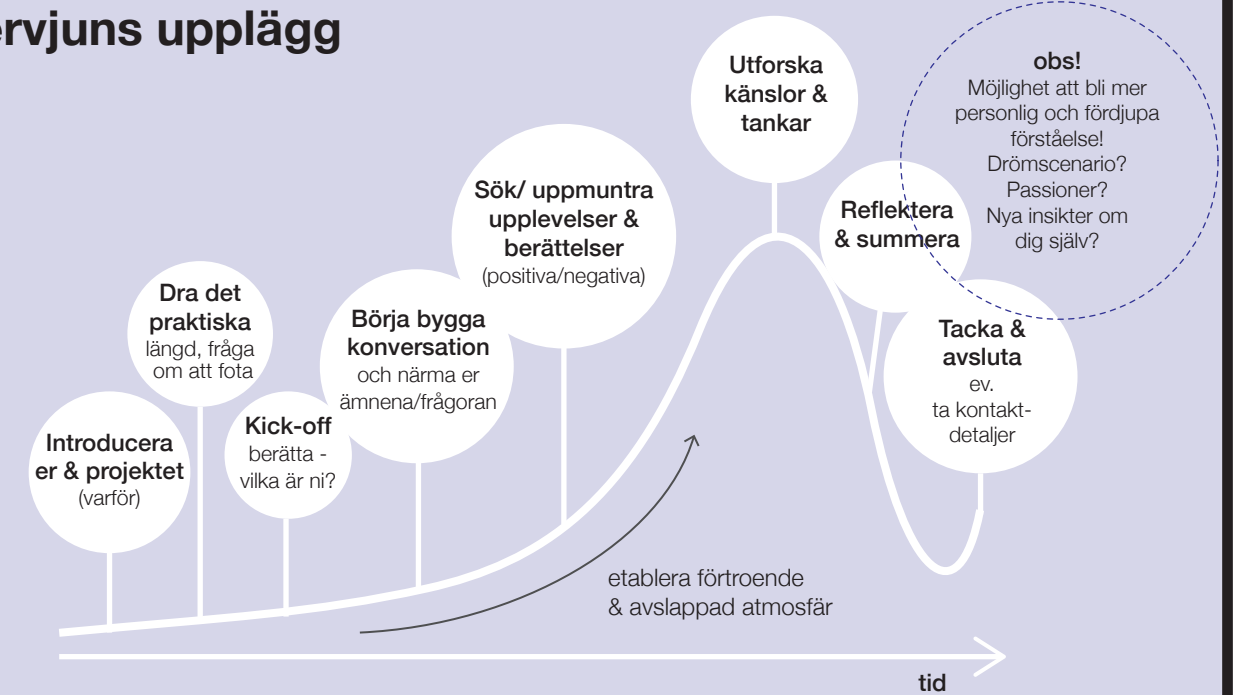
ervjuns upplägg

Introducera er & projektet (varför)

Dra det praktiska längd, fråga om att fota

Kick-off berätta - vilka är ni?

Börja bygga konversation och närma er ämnena/frågoran

Sök/ uppmuntra upplevelser & berättelser (positiva/negativa)

Utforska känslor & tankar

Reflektera & summera

obs! Möjlighet att bli mer personlig och fördjupa förståelse! Drömscenario? Passioner? Nya insikter om dig själv?

Tacka & avsluta ev. ta kontakt-detaljer

etablera förtroende & avslappad atmosfär

tid